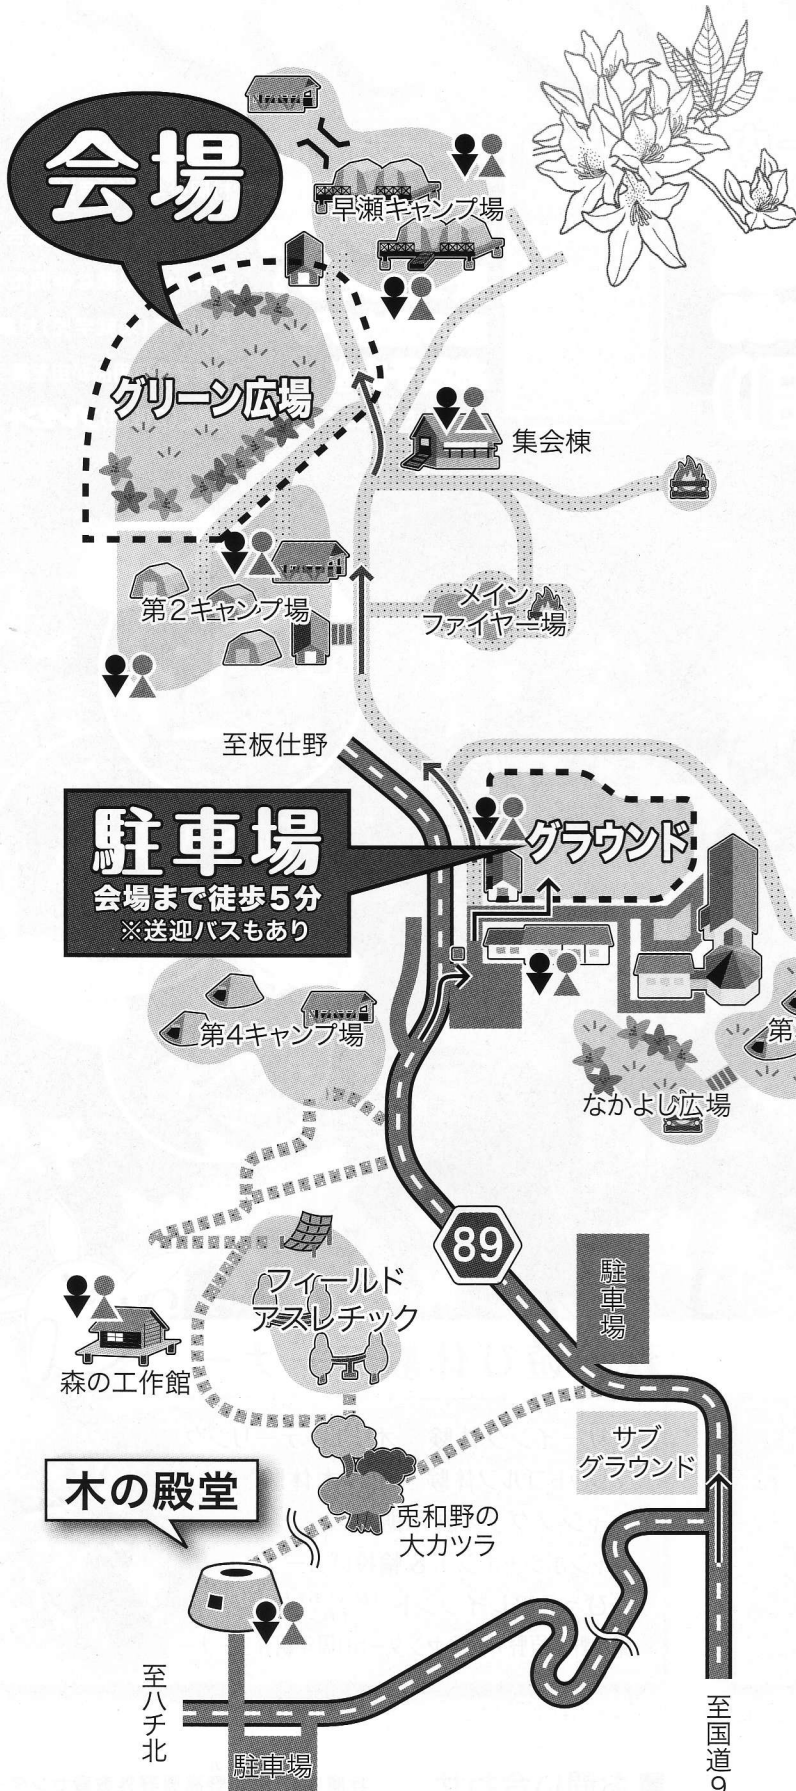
会場

早瀬キャンプ場

グリーン広場

集会棟

第2キャンプ場

メイン
ファイヤー場

至板仕野

駐車場
会場まで徒歩5分
※送迎バスもあり

グラウンド

第4キャンプ場

第

なかよし広場

89

フィールド
アスレチック

駐車場

森の工作館

サブ
グラウンド

木の殿堂

兎和野の
大カツラ

至八チ北

駐車場

至国道9